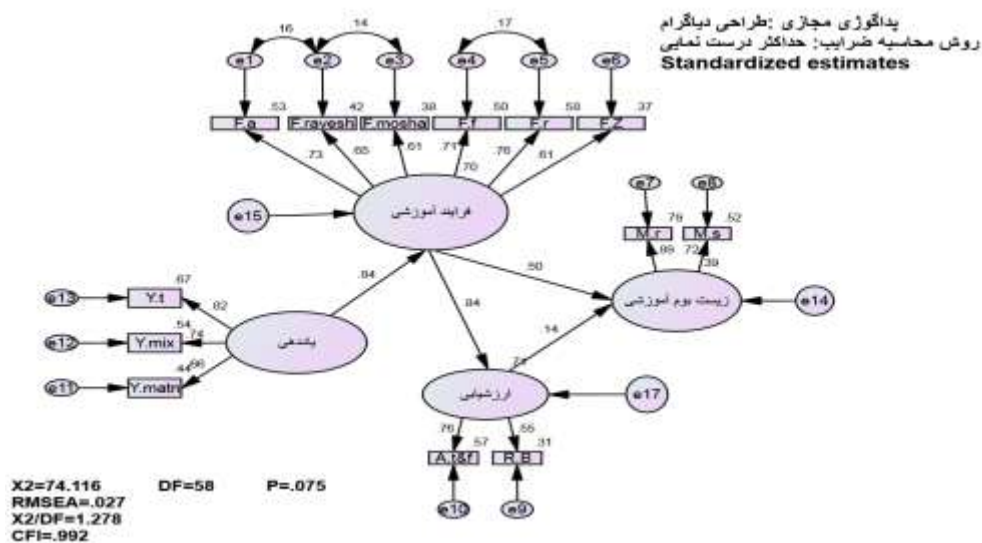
پداگوژی مجازی :طراحی دیاگرام
روش محاسبه ضرایب: حداکثر درست نمایی
Standardized estimates

.16 .14 .17

e1 e2 e3 e4 e5 e6

.53 .42 .38 .50 .58 .37

F.a F.rayeshi F.mosha F.f F.r F.Z

.73 .65 .61 .71 .70 .76 .61

e15

فرایند آموزشی

e7 e8

.79 .52

M.r M.s

.89 .72

.39

.50

زیست بوم آموزشی

e14

.84

.84

.67

e13 Y.t

.82

.54

e12 Y.mix .74

یاددهی

.66

.44

e11 Y.matri

.14

.23

ارزشیابی

e17

.76 .57 .55 .31

A.t&f R.B

e10 e9

X2=74.116 DF=58 P=.075
RMSEA=.027
X2/DF=1.278
CFI=.992